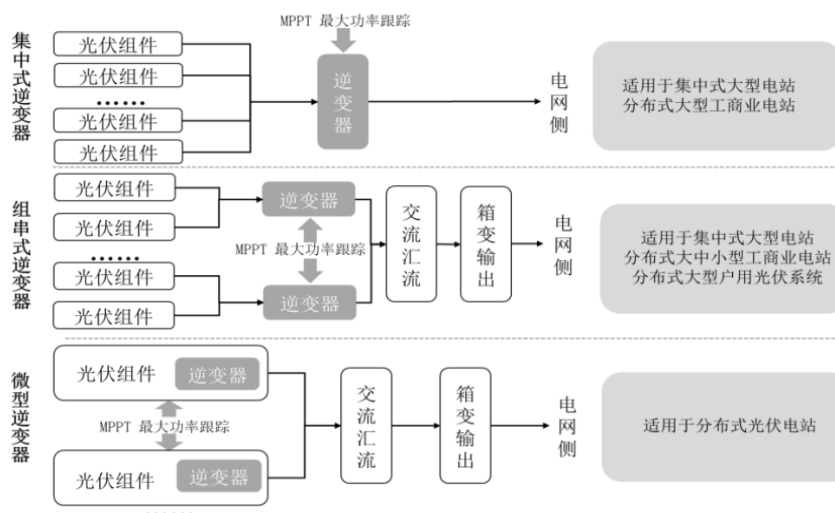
集中式逆变器

MPPT 最大功率跟踪

光伏组件
光伏组件
......
光伏组件
光伏组件

逆变器

电网侧

适用于集中式大型电站
分布式大型工商业电站

组串式逆变器

光伏组件
光伏组件
......
光伏组件
光伏组件

逆变器
MPPT 最大功率跟踪
逆变器

交流汇流

箱变输出

电网侧

适用于集中式大型电站
分布式大中小型工商业电站
分布式大型户用光伏系统

微型逆变器

光伏组件 逆变器
MPPT 最大功率跟踪
光伏组件 逆变器

交流汇流

箱变输出

电网侧

适用于分布式光伏电站